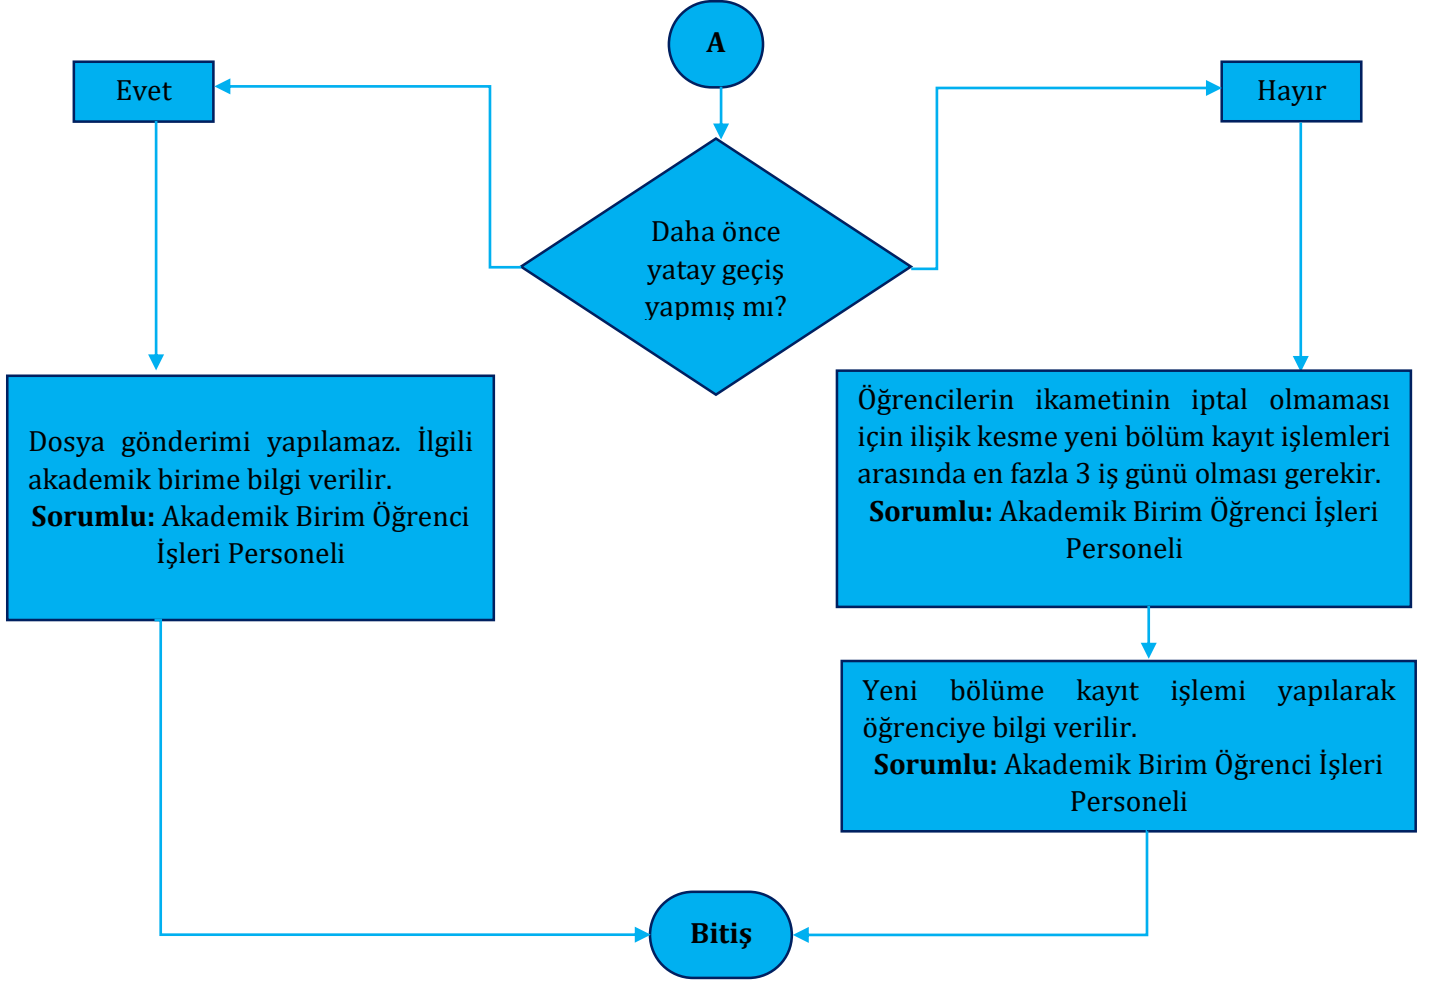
A

Evet

Hayır

Daha önce yatay geçiş yapmış mı?

Dosya gönderimi yapılamaz. İlgili akademik birime bilgi verilir.
**Sorumlu:** Akademik Birim Öğrenci İşleri Personeli

Öğrencilerin ikametinin iptal olmaması için ilişik kesme yeni bölüm kayıt işlemleri arasında en fazla 3 iş günü olması gerekir.
**Sorumlu:** Akademik Birim Öğrenci İşleri Personeli

Yeni bölüme kayıt işlemi yapılarak öğrenciye bilgi verilir.
**Sorumlu:** Akademik Birim Öğrenci İşleri Personeli

Bitiş